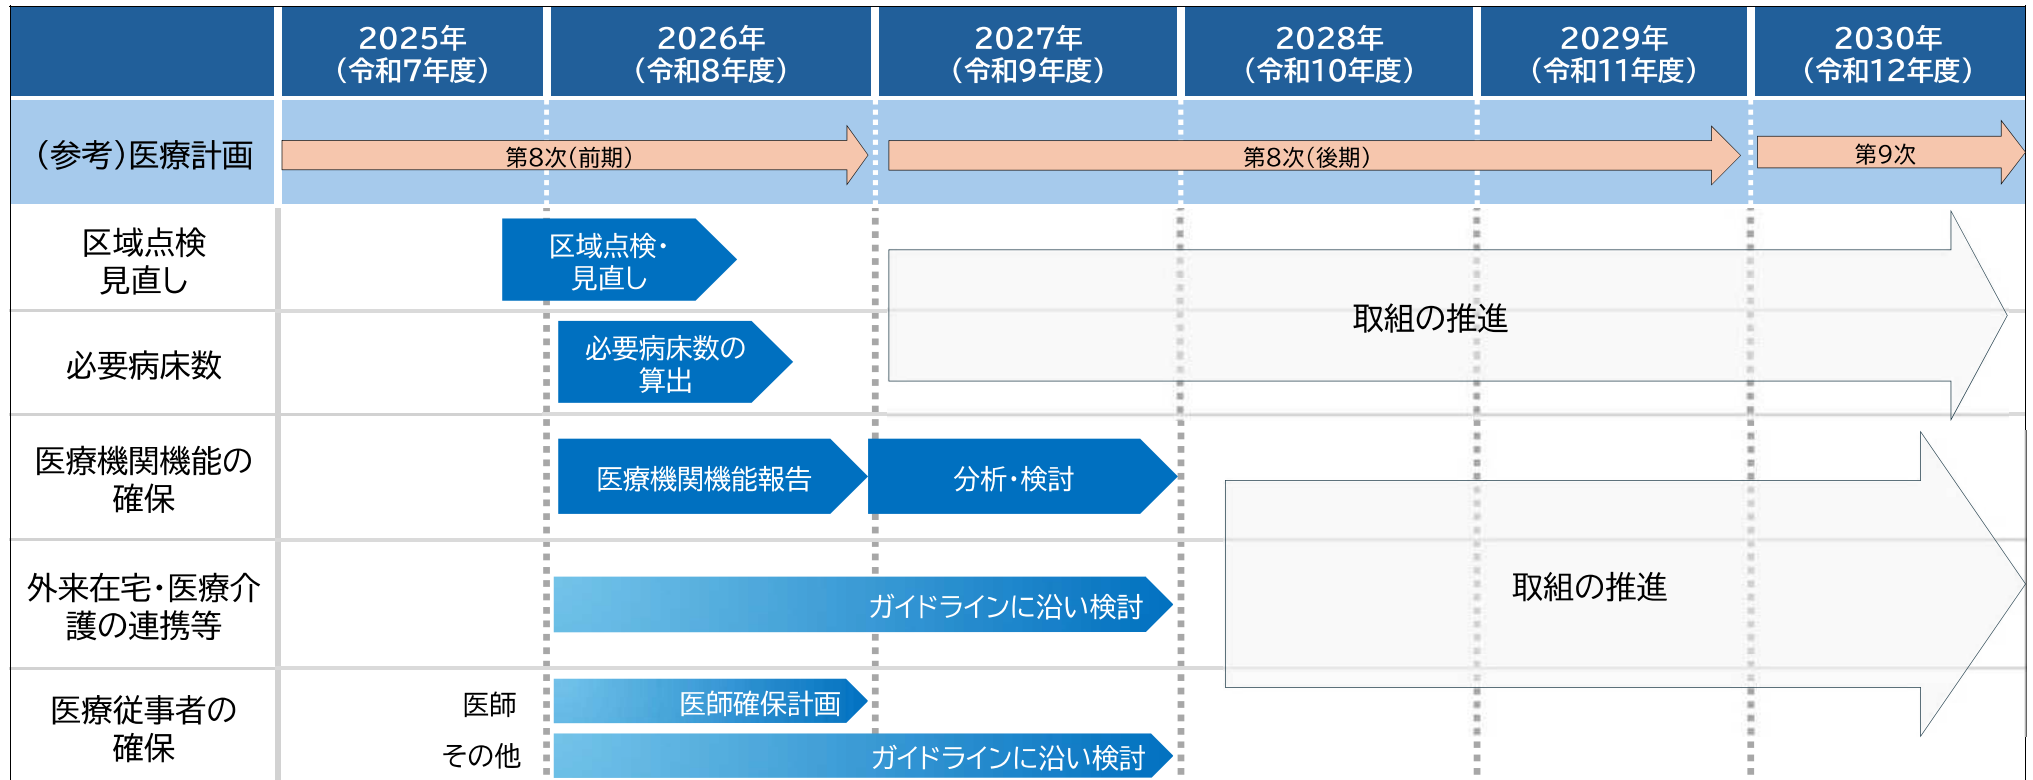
| | 2025年（令和7年度） | 2026年（令和8年度） | 2027年（令和9年度） | 2028年（令和10年度） | 2029年（令和11年度） | 2030年（令和12年度） |
|---|---|---|---|---|---|---|
| （参考）医療計画 | 第8次（前期） | | 第8次（後期） | | | 第9次 |
| 区域点検見直し | 区域点検・見直し | | 取組の推進 | | | |
| 必要病床数 | 必要病床数の算出 | | | | | |
| 医療機関機能の確保 | 医療機関機能報告 | | 分析・検討 | 取組の推進 | | |
| 外来在宅・医療介護の連携等 | ガイドラインに沿い検討 | | | | | |
| 医療従事者の確保 | 医師 | 医師確保計画 | | | | |
| | その他 | ガイドラインに沿い検討 | | | | |